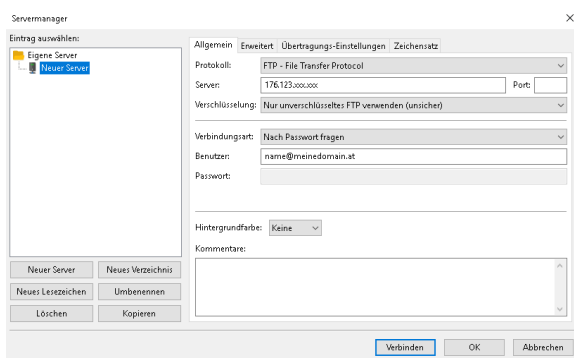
Servermanager

Eintrag auswählen:

Eigene Server
Neuer Server

Allgemein | Erweitert | Übertragungs-Einstellungen | Zeichensatz

Protokoll: FTP - File Transfer Protocol
Server: 176.123.xxx.xxx
Port:
Verschlüsselung: Nur unverschlüsseltes FTP verwenden (unsicher)

Verbindungsart: Nach Passwort fragen
Benutzer: name@meinedomain.at
Passwort:

Hintergrundfarbe: Keine
Kommentare:

Neuer Server | Neues Verzeichnis
Neues Lesezeichen | Umbenennen
Löschen | Kopieren

Verbinden | OK | Abbrechen